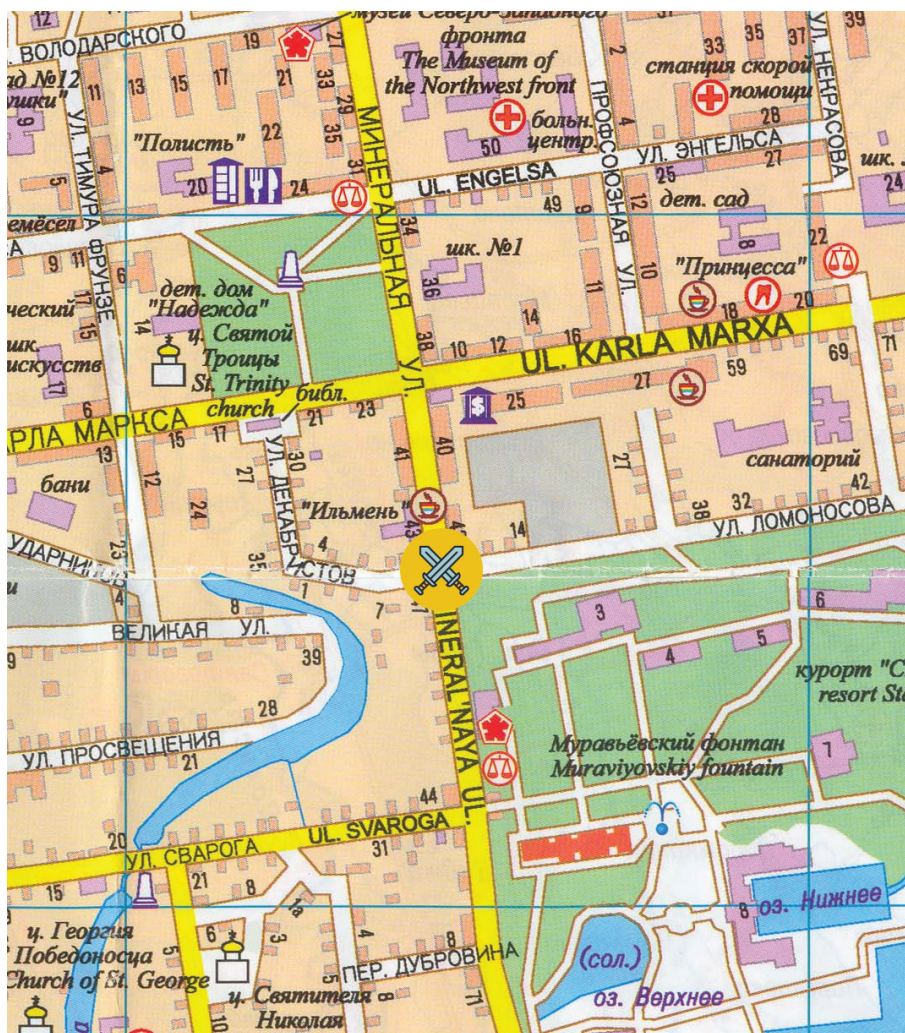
12
УЛ. ВОЛОДАРСКОГО
ad №12
ушки"
19
27
музей Северо-Западного фронта
The Museum of the Northwest front
больн. центр.
33
35
37
39
станция скорой помощи
УЛ. НЕКРАСОВА
11
13
15
17
21
33
35
28
УЛ. ТИМУРА
"Полисть"
22
МИНЕРАЛЬНАЯ
ПРОФСОЮЗНАЯ
4
50
2
28
УЛ. ЭНГЕЛЬСА
25
27
шк.
24
20
24
31
UL. ENGELSA
49
9
12
дет. сад
емёсел
ФРУНЗЕ
34
шк. №1
10
"Принцесса"
22
9
11
6
дет. дом "Надежда"
36
11
18
20
ческий
17
15
14
ц. Святой Троицы
St. Trinity church
38
14
шк.
искусств
10
12
16
UL. KARLA MARXA
69
71
библ.
УЛ.
27
59
АРЛА МАРКСА
15
17
21
23
25
13
30
40
27
санаторий
бани
12
27
УЛ. ДЕКАБРИСТОВ
"Ильмень"
41
38
32
42
24
43
14
УЛ. ЛОМОНОСОВА
УДАРНИКОВ
23
35
4
1
8
7
3
6
ВЕЛИКАЯ УЛ.
INERAL'NAYA UL.
4
5
9
39
курорт "С
resort St
28
УЛ. ПРОСВЕЩЕНИЯ
21
Муравьёвский фонтан
Muraviyovskiy fountain
7
44
20
UL. SVAROGA
31
УЛ. СВАРОГА
15
21
8
1a
8
оз. Нижнее
ц. Георгия Победоносца
Church of St. George
6
5
3
4
8
ПЕР. ДУБРОВИНА
(сол.)
оз. Верхнее
ц. Святителя Николая
10
8
11